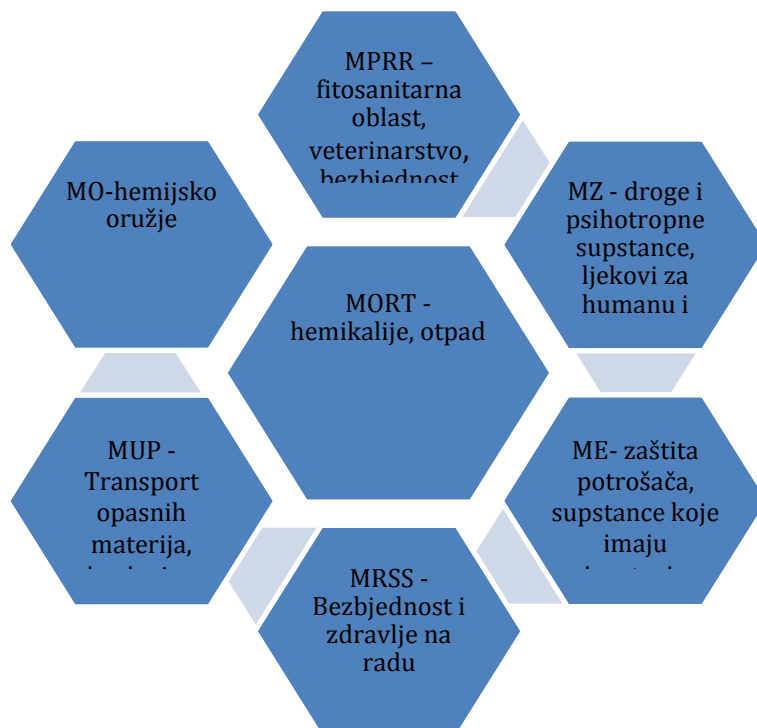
MPRR – fitosanitarna oblast, veterinarstvo, bezbjednost

MZ - droge i psihotropne supstance, ljekovi za humanu i

ME- zaštita potrošača, supstance koje imaju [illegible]

MRSS - Bezbjednost i zdravlje na radu

MUP - Transport opasnih materija, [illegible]

MO-hemijsko oružje

MORT - hemikalije, otpad